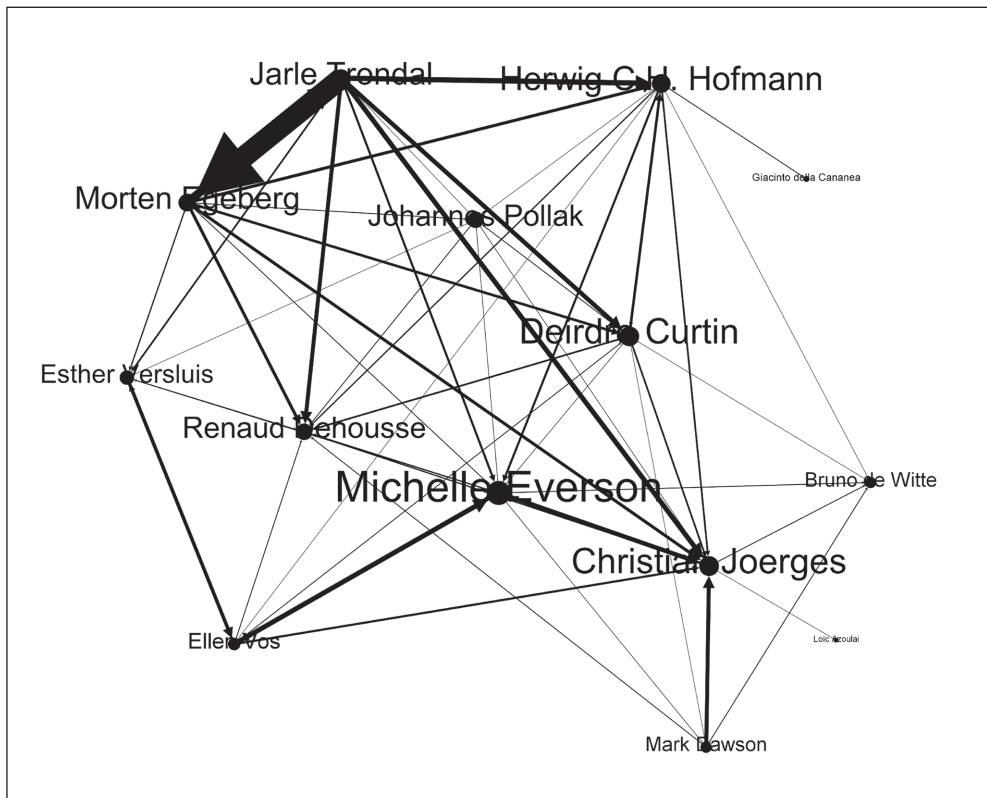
Jarle Trondal
Herwig C.H. Hofmann
Giacinto della Cananea
Morten Egeberg
Johannes Pollak
Deirdre Curtin
Esther Versluis
Renaud Dehousse
Michelle Everson
Bruno de Witte
Christian Joerges
Ellen Vos
Loic Azoulai
Mark Dawson